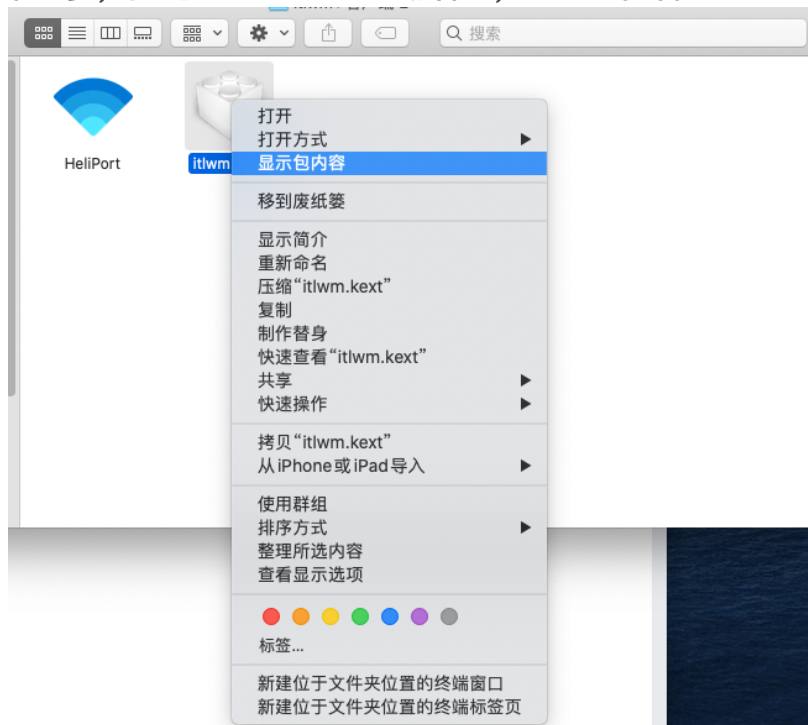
搜索

HeliPort

itlwm

打开
打开方式
显示包内容

移到废纸篓

显示简介
重新命名
压缩“itlwm.kext”
复制
制作替身
快速查看“itlwm.kext”
共享
快速操作

拷贝“itlwm.kext”
从iPhone或iPad导入

使用群组
排序方式
整理所选内容
查看显示选项

标签...

新建位于文件夹位置的终端窗口
新建位于文件夹位置的终端标签页